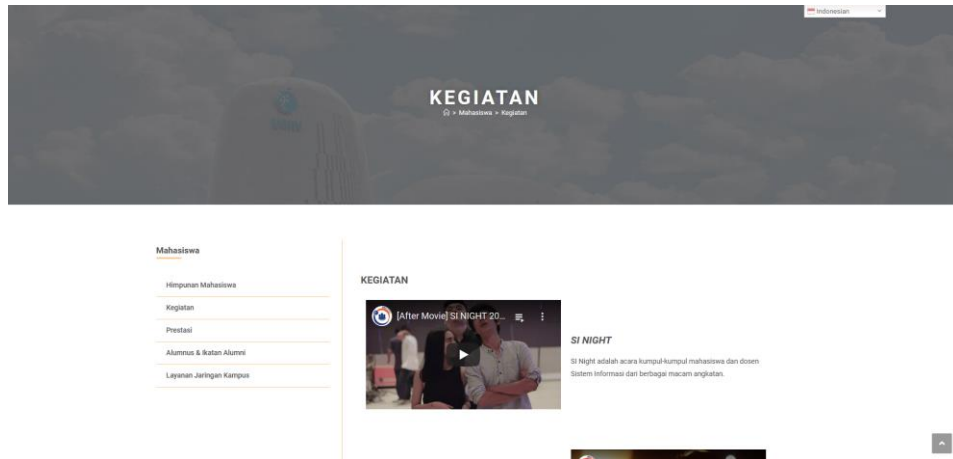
Indonesian

KEGIATAN

> Mahasiswa > Kegiatan

Mahasiswa

Himpunan Mahasiswa

Kegiatan

Prestasi

Alumnus & Ikatan Alumni

Layanan Jaringan Kampus

KEGIATAN

[After Movie] SI NIGHT 20...

SI NIGHT

SI Night adalah acara kumpul-kumpul mahasiswa dan dosen Sistem Informasi dari berbagai macam angkatan.